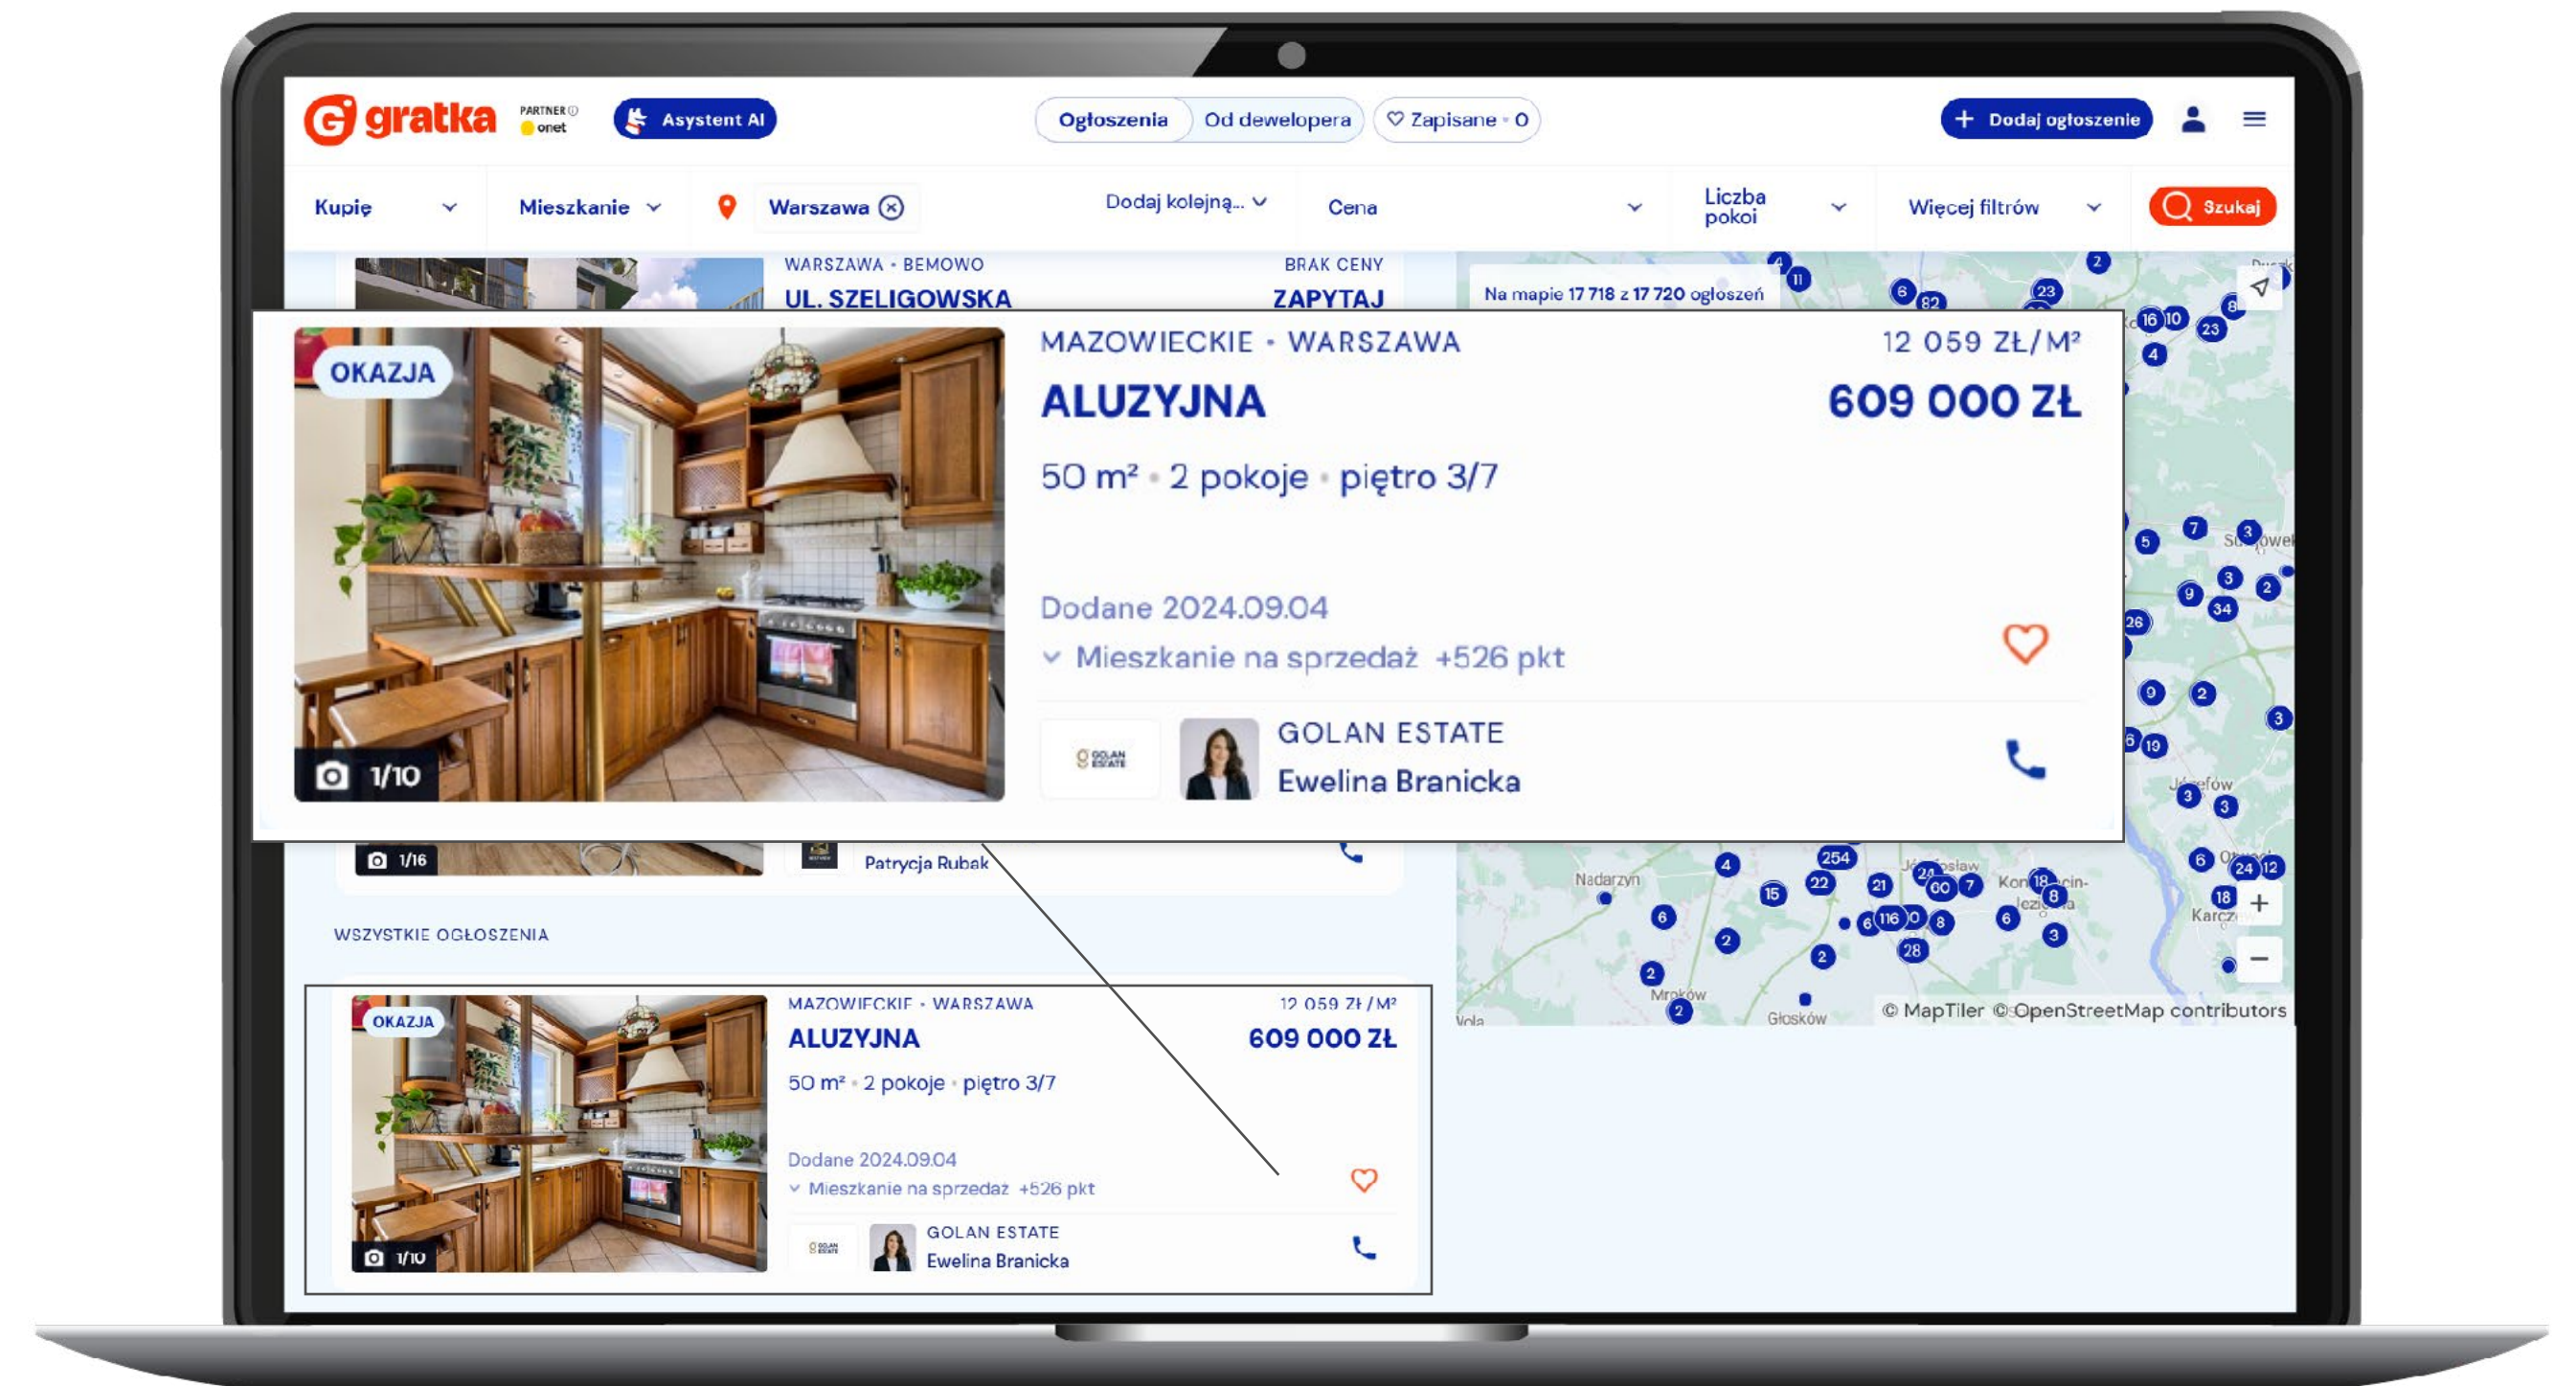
gratka PARTNER onet Asystent AI

Ogłoszenia Od dewelopera Zapisane · 0

Dodaj ogłoszenie

Kupię Mieszkanie Warszawa Dodaj kolejną... Cena Liczba pokoi Więcej filtrów Szukaj

WARSZAWA · BEMOWO
UL. SZELIGOWSKA
BRAK CENY
ZAPYTAJ

Na mapie 17 718 z 17 720 ogłoszeń

OKAZJA
1/10
MAZOWIECKIE · WARSZAWA
12 059 ZŁ/M²
ALUZYJNA
609 000 ZŁ
50 m² · 2 pokoje · piętro 3/7
Dodane 2024.09.04
Mieszkanie na sprzedaż +526 pkt
GOLAN ESTATE
Ewelina Branicka

1/16
Patrycja Rubak

WSZYSTKIE OGŁOSZENIA

OKAZJA
1/10
MAZOWIECKIE · WARSZAWA
12 059 ZŁ/M²
ALUZYJNA
609 000 ZŁ
50 m² · 2 pokoje · piętro 3/7
Dodane 2024.09.04
Mieszkanie na sprzedaż +526 pkt
GOLAN ESTATE
Ewelina Branicka

Nadarzyn
Mroków
Głosków
Józefów
Karczew
© MapTiler © OpenStreetMap contributors